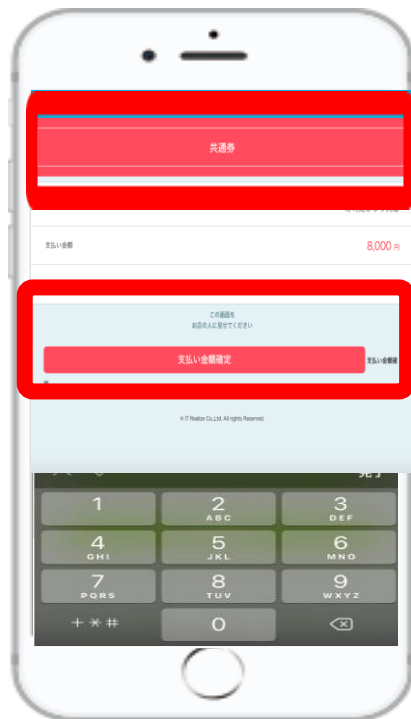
共通券

支払い金額

8,000 円

この画面を
お店の人に見せてください

支払い金額確定

支払い金額確

© IT Realize Co.,Ltd. All rights Reserved.

完了

1

2
ABC

3
DEF

4
GHI

5
JKL

6
MNO

7
PQRS

8
TUV

9
WXYZ

+ * #

0